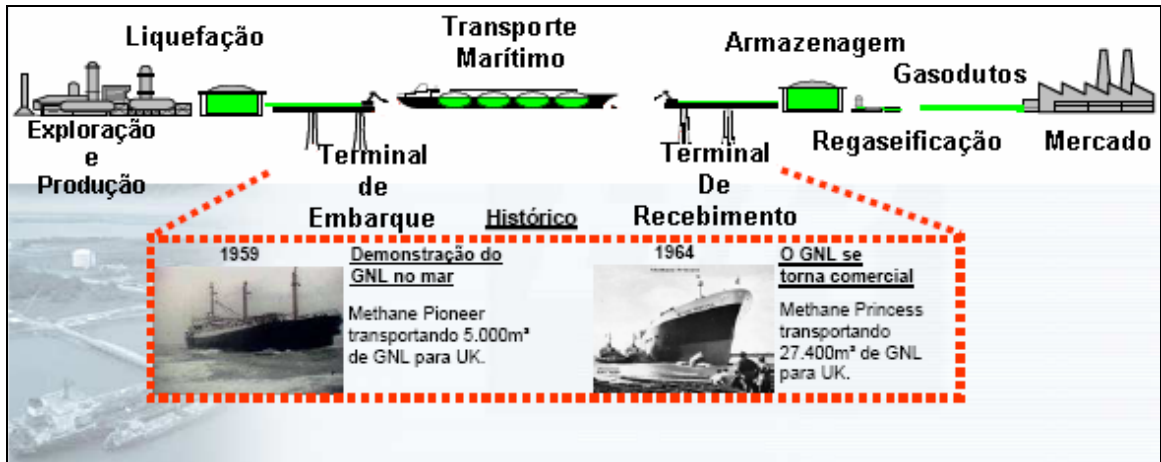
Liquefação

Transporte Marítimo

Armazenagem

Gasodutos

Exploração e Produção

Terminal de Embarque

Terminal De Recebimento

Regaseificação

Mercado

Histórico

1959

Demonstração do GNL no mar

Methane Pioneer transportando 5.000m³ de GNL para UK.

1964

O GNL se torna comercial

Methane Princess transportando 27.400m³ de GNL para UK.